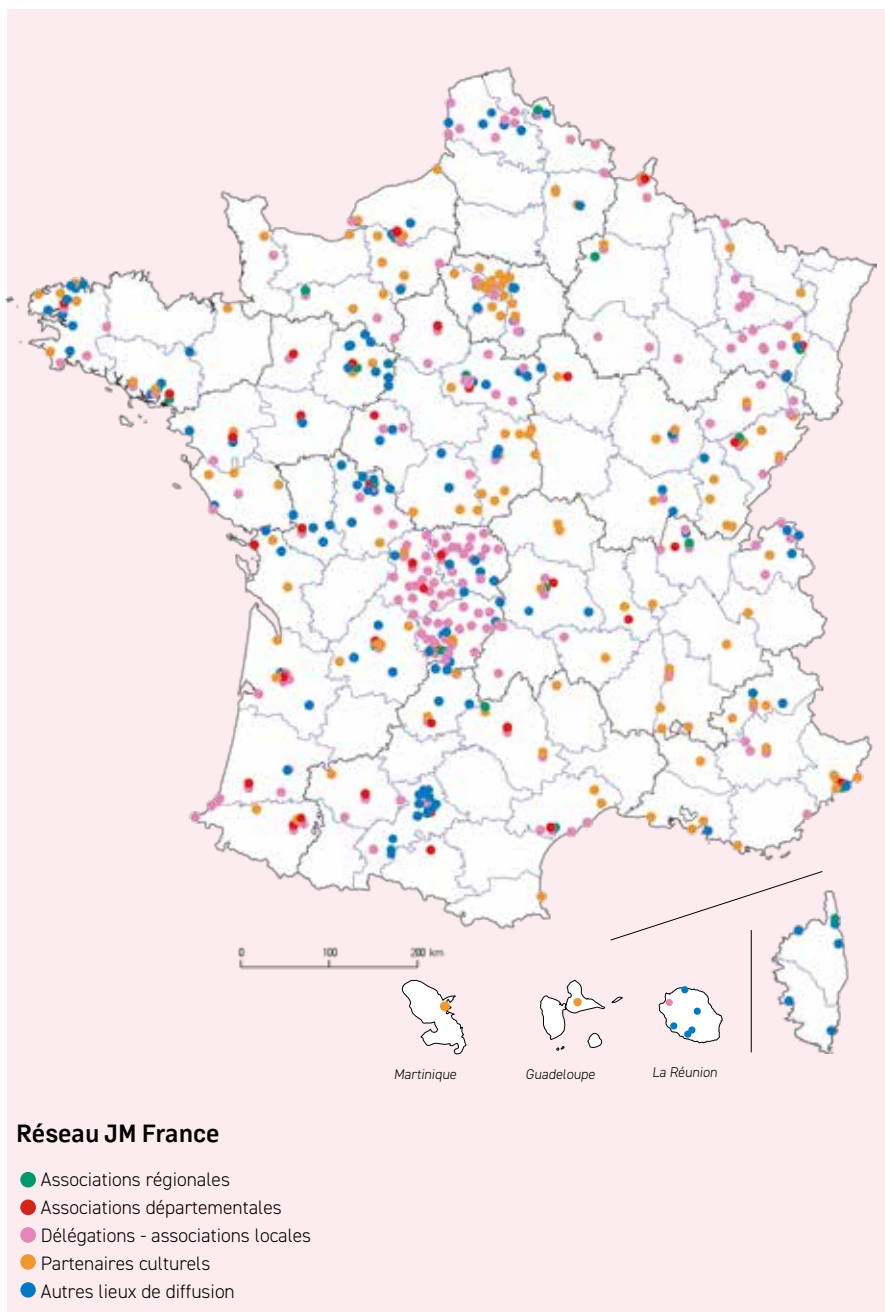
0
100
200 km

Martinique
Guadeloupe
La Réunion

Réseau JM France

Associations régionales
Associations départementales
Délégations - associations locales
Partenaires culturels
Autres lieux de diffusion